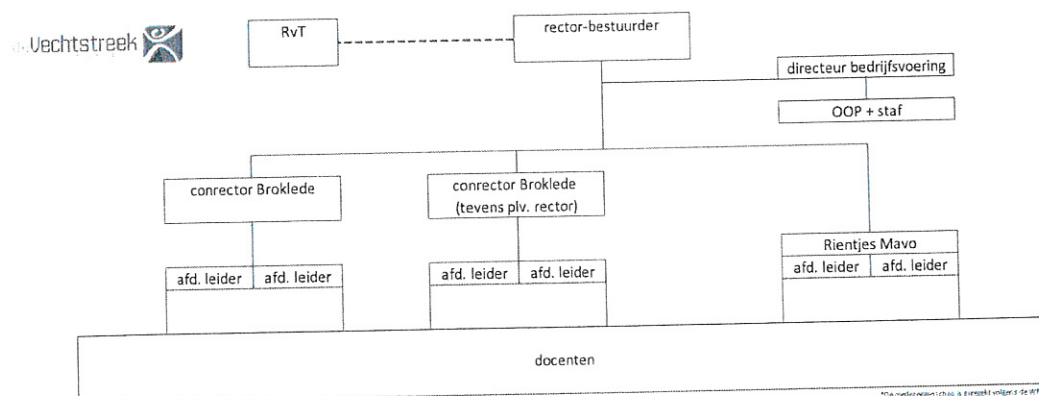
Vechtstreek

RvT

rector-bestuurder

directeur bedrijfsvoering

OOP + staf

conrector Broklede

conrector Broklede (tevens plv. rector)

Rientjes Mavo

afd. leider | afd. leider

afd. leider | afd. leider

afd. leider | afd. leider

docenten

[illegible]